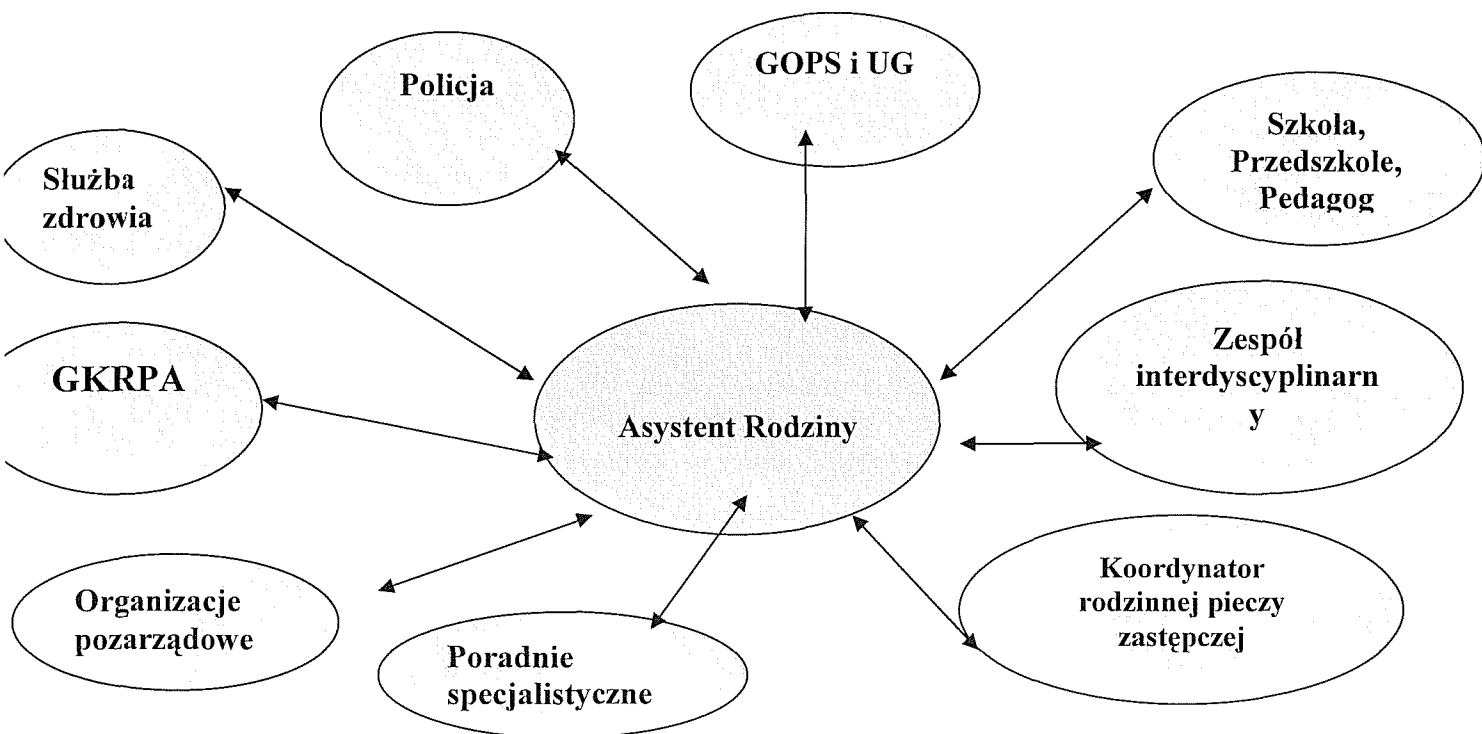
Policja

GOPS i UG

Szkoła, Przedszkole, Pedagog

Służba zdrowia

GKRPA

Asystent Rodziny

Zespół interdyscyplinarn y

Organizacje pozarządowe

Poradnie specjalistyczne

Koordynator rodzinnej pieczy zastępczej